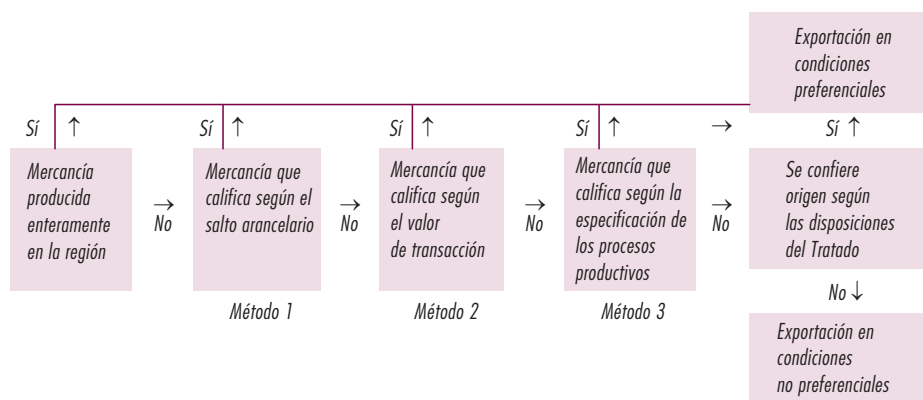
Exportación en condiciones preferenciales

Sí ↑

Mercancía producida enteramente en la región

→ No

Sí ↑

Mercancía que califica según el salto arancelario

Método 1

→ No

Sí ↑

Mercancía que califica según el valor de transacción

Método 2

→ No

Sí ↑

Mercancía que califica según la especificación de los procesos productivos

Método 3

→ No

→

Sí ↑

Se confiere origen según las disposiciones del Tratado

No ↓

Exportación en condiciones no preferenciales